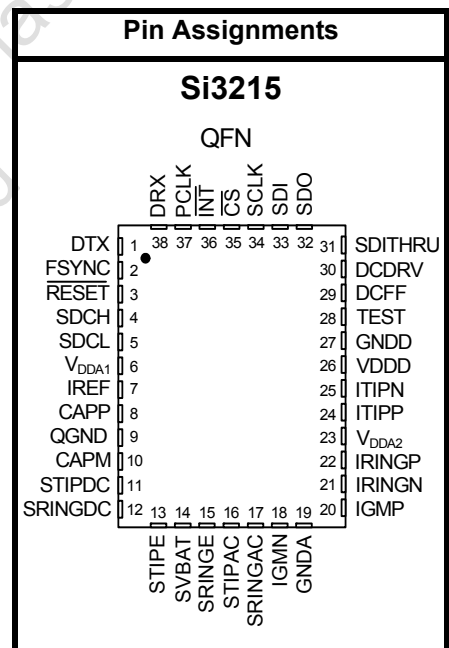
Pin Assignments

Si3215

QFN

DRX
PCLK
$\overline{INT}$
$\overline{CS}$
SCLK
SDI
SDO

38 37 36 35 34 33 32

DTX 1
$\overline{FSYNC}$ 2
$\overline{RESET}$ 3
SDCH 4
SDCL 5
$V_{DDA1}$ 6
IREF 7
CAPP 8
QGND 9
CAPM 10
STIPDC 11
SRINGDC 12

31 SDITHRU
30 DCDRV
29 DCFF
28 TEST
27 GNDD
26 VDDD
25 ITIPN
24 ITIPP
23 $V_{DDA2}$
22 IRINGP
21 IRINGN
20 IGMP

13 14 15 16 17 18 19

STIPE
SVBAT
SRINGE
STIPAC
SRINGAC
IGMN
GNDA